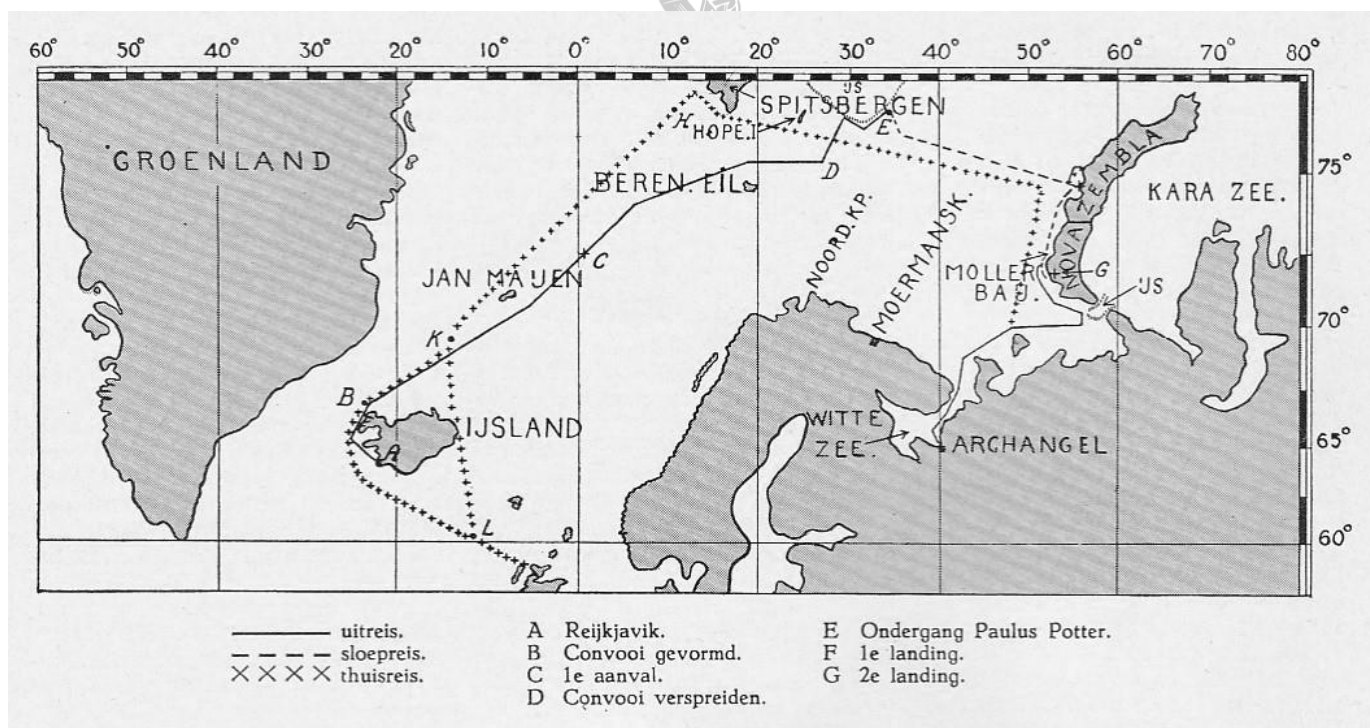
60° 50° 40° 30° 20° 10° 0° 10° 20° 30° 40° 50° 60° 70° 80°

75°
70°
65°
60°

GROENLAND

SPITSBERGEN
IJS
HOPE.I
H
E
D
BEREN. EIL
C
JAN MAJEN
K
B
A
IJSLAND
L
NOORD.KP.
MOERMANSK.
NOVA ZEMBLA
KARA ZEE.
MOLLER BAAI.
G
IJS
WITTE ZEE.
ARCHANGEL

uitreis.
sloepreis.
$\times\times\times\times$ thuisreis.

A Reijkjavik.
B Convooi gevormd.
C 1e aanval.
D Convooi verspreiden.

E Ondergang Paulus Potter.
F 1e landing.
G 2e landing.